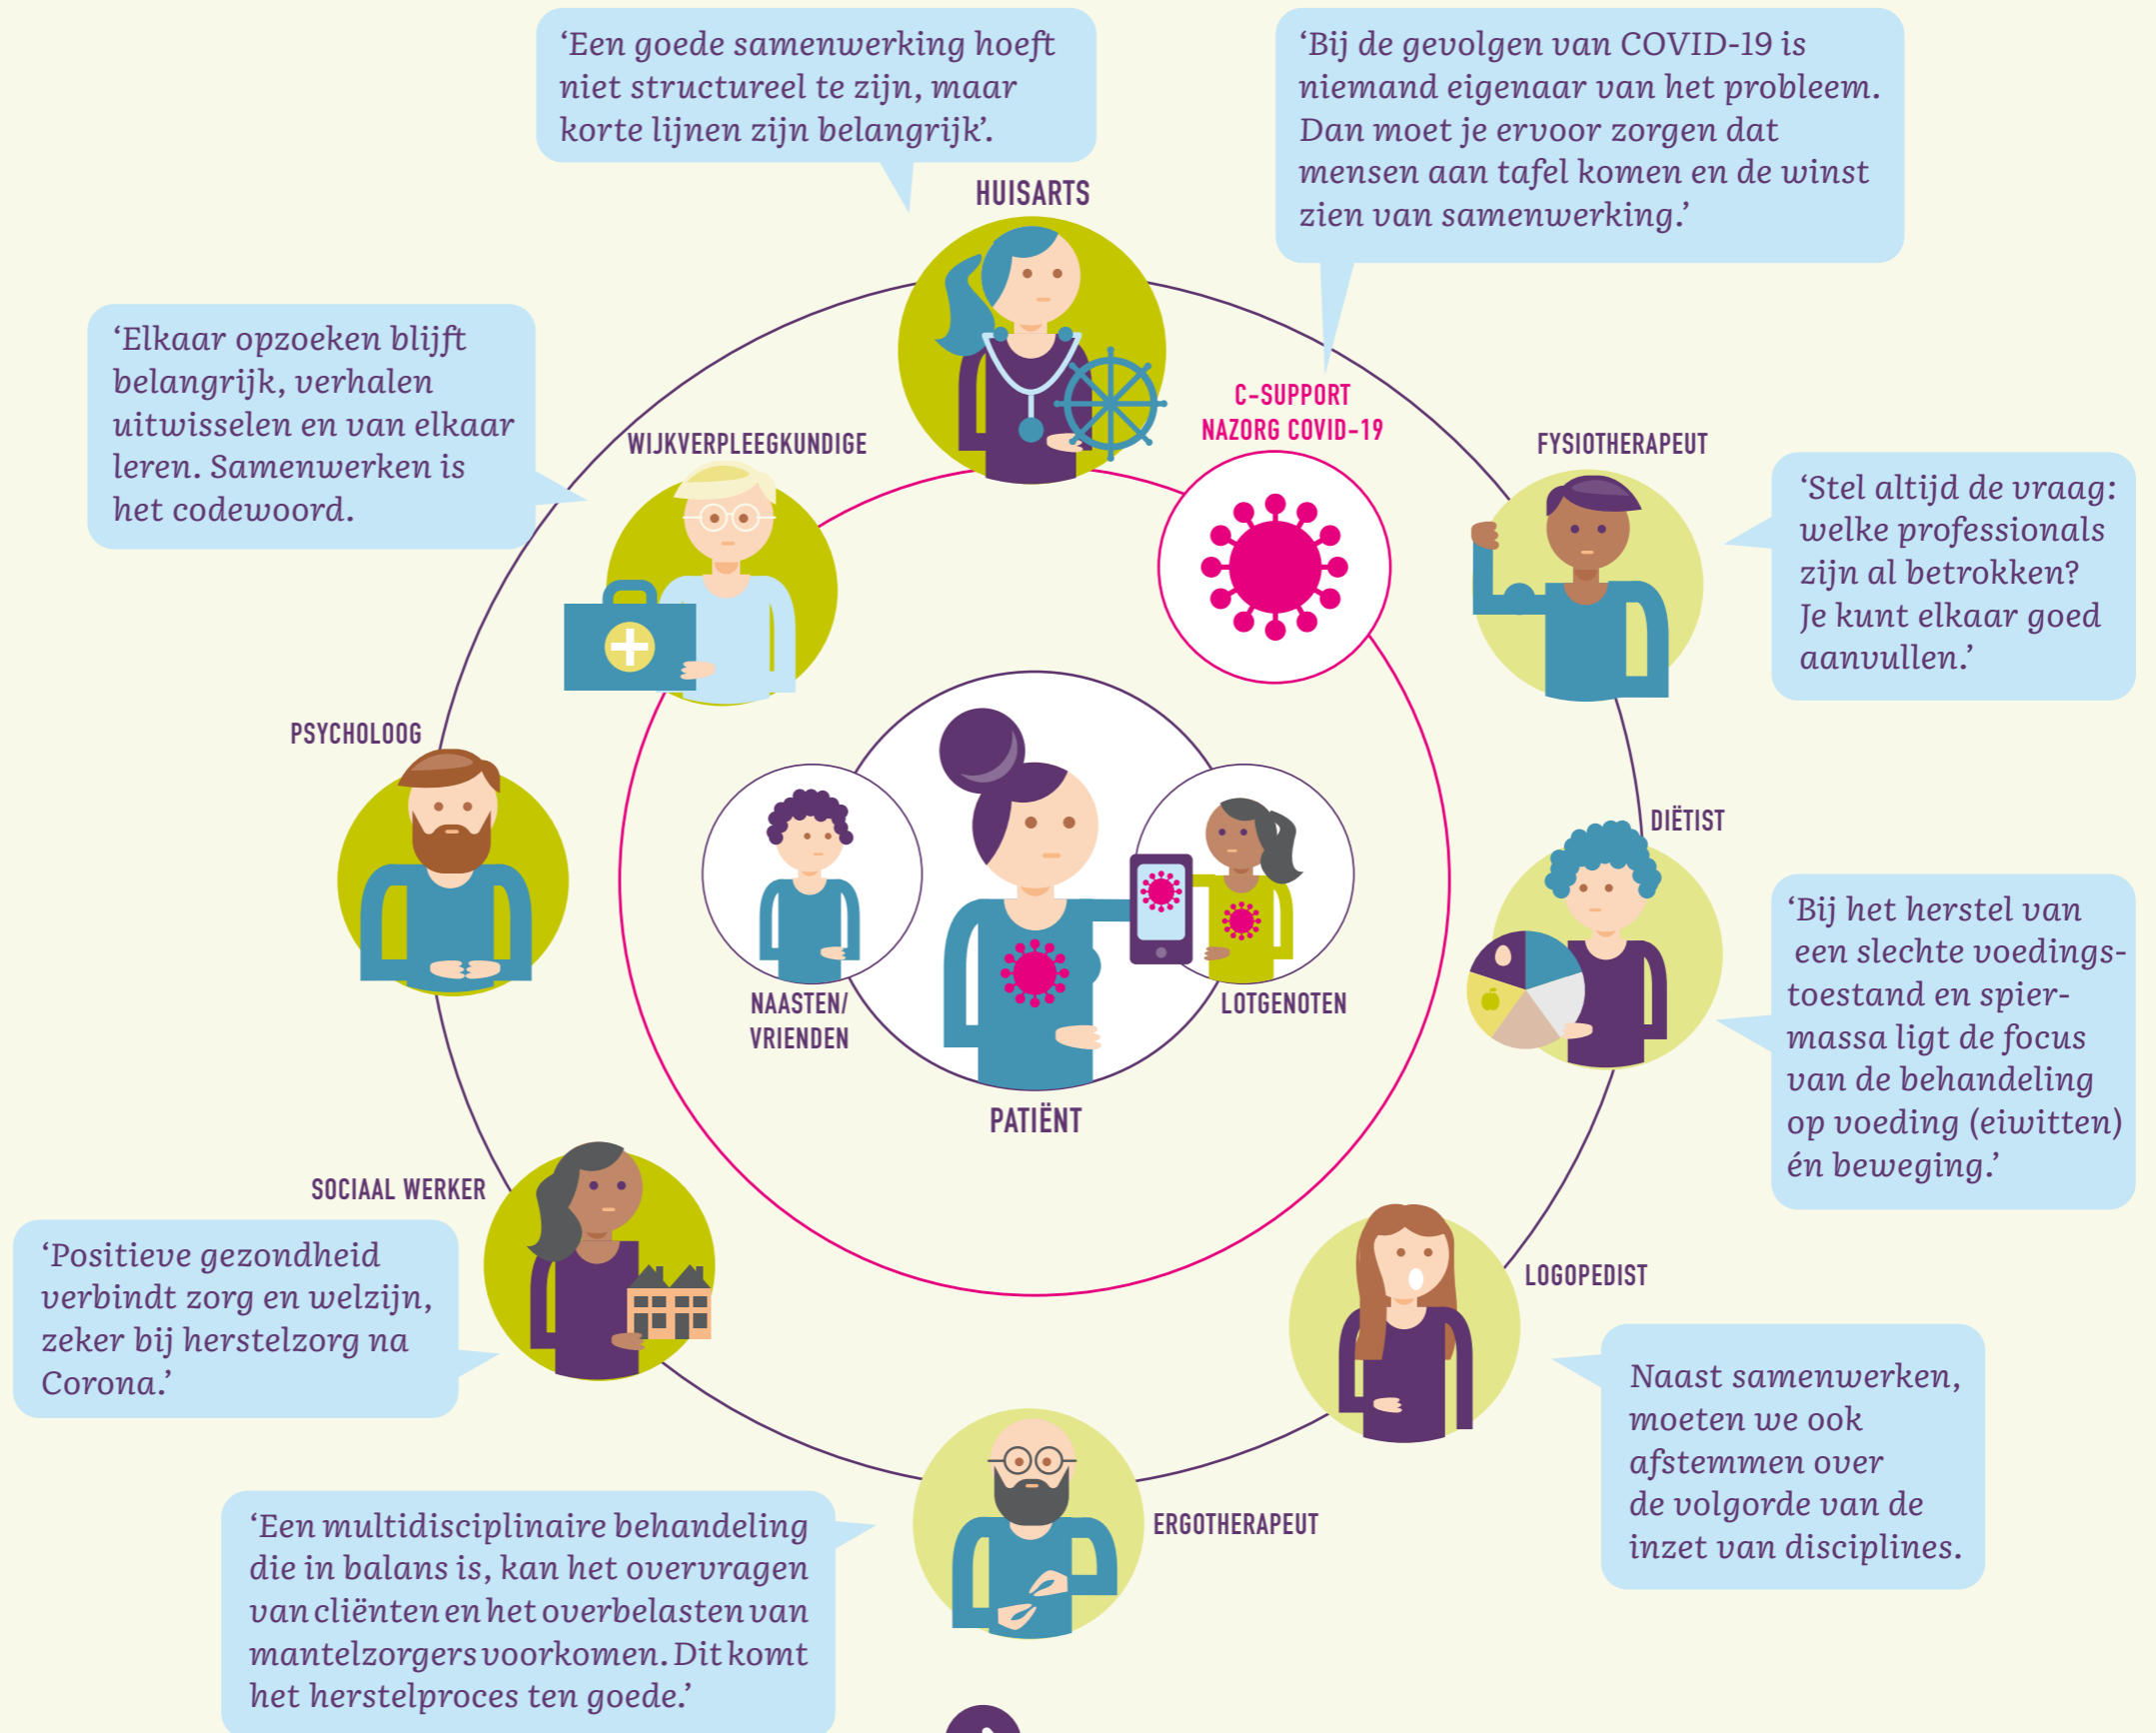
‘Een goede samenwerking hoeft niet structureel te zijn, maar korte lijnen zijn belangrijk’.

‘Bij de gevolgen van COVID-19 is niemand eigenaar van het probleem. Dan moet je ervoor zorgen dat mensen aan tafel komen en de winst zien van samenwerking.’

HUISARTS

‘Elkaar opzoeken blijft belangrijk, verhalen uitwisselen en van elkaar leren. Samenwerken is het codewoord.

WIJKVERPLEEGKUNDIGE

C-SUPPORT NAZORG COVID-19

FYSIOTHERAPEUT

‘Stel altijd de vraag: welke professionals zijn al betrokken? Je kunt elkaar goed aanvullen.’

PSYCHOLOOG

DIËTIST

‘Bij het herstel van een slechte voedingstoestand en spiermassa ligt de focus van de behandeling op voeding (eiwitten) én beweging.’

NAASTEN/ VRIENDEN

LOTGENOTEN

PATIËNT

SOCIAAL WERKER

‘Positieve gezondheid verbindt zorg en welzijn, zeker bij herstelzorg na Corona.’

LOGOPEDIST

Naast samenwerken, moeten we ook afstemmen over de volgorde van de inzet van disciplines.

ERGOTHERAPEUT

‘Een multidisciplinaire behandeling die in balans is, kan het overvragen van cliënten en het overbelasten van mantelzorgers voorkomen. Dit komt het herstelproces ten goede.’